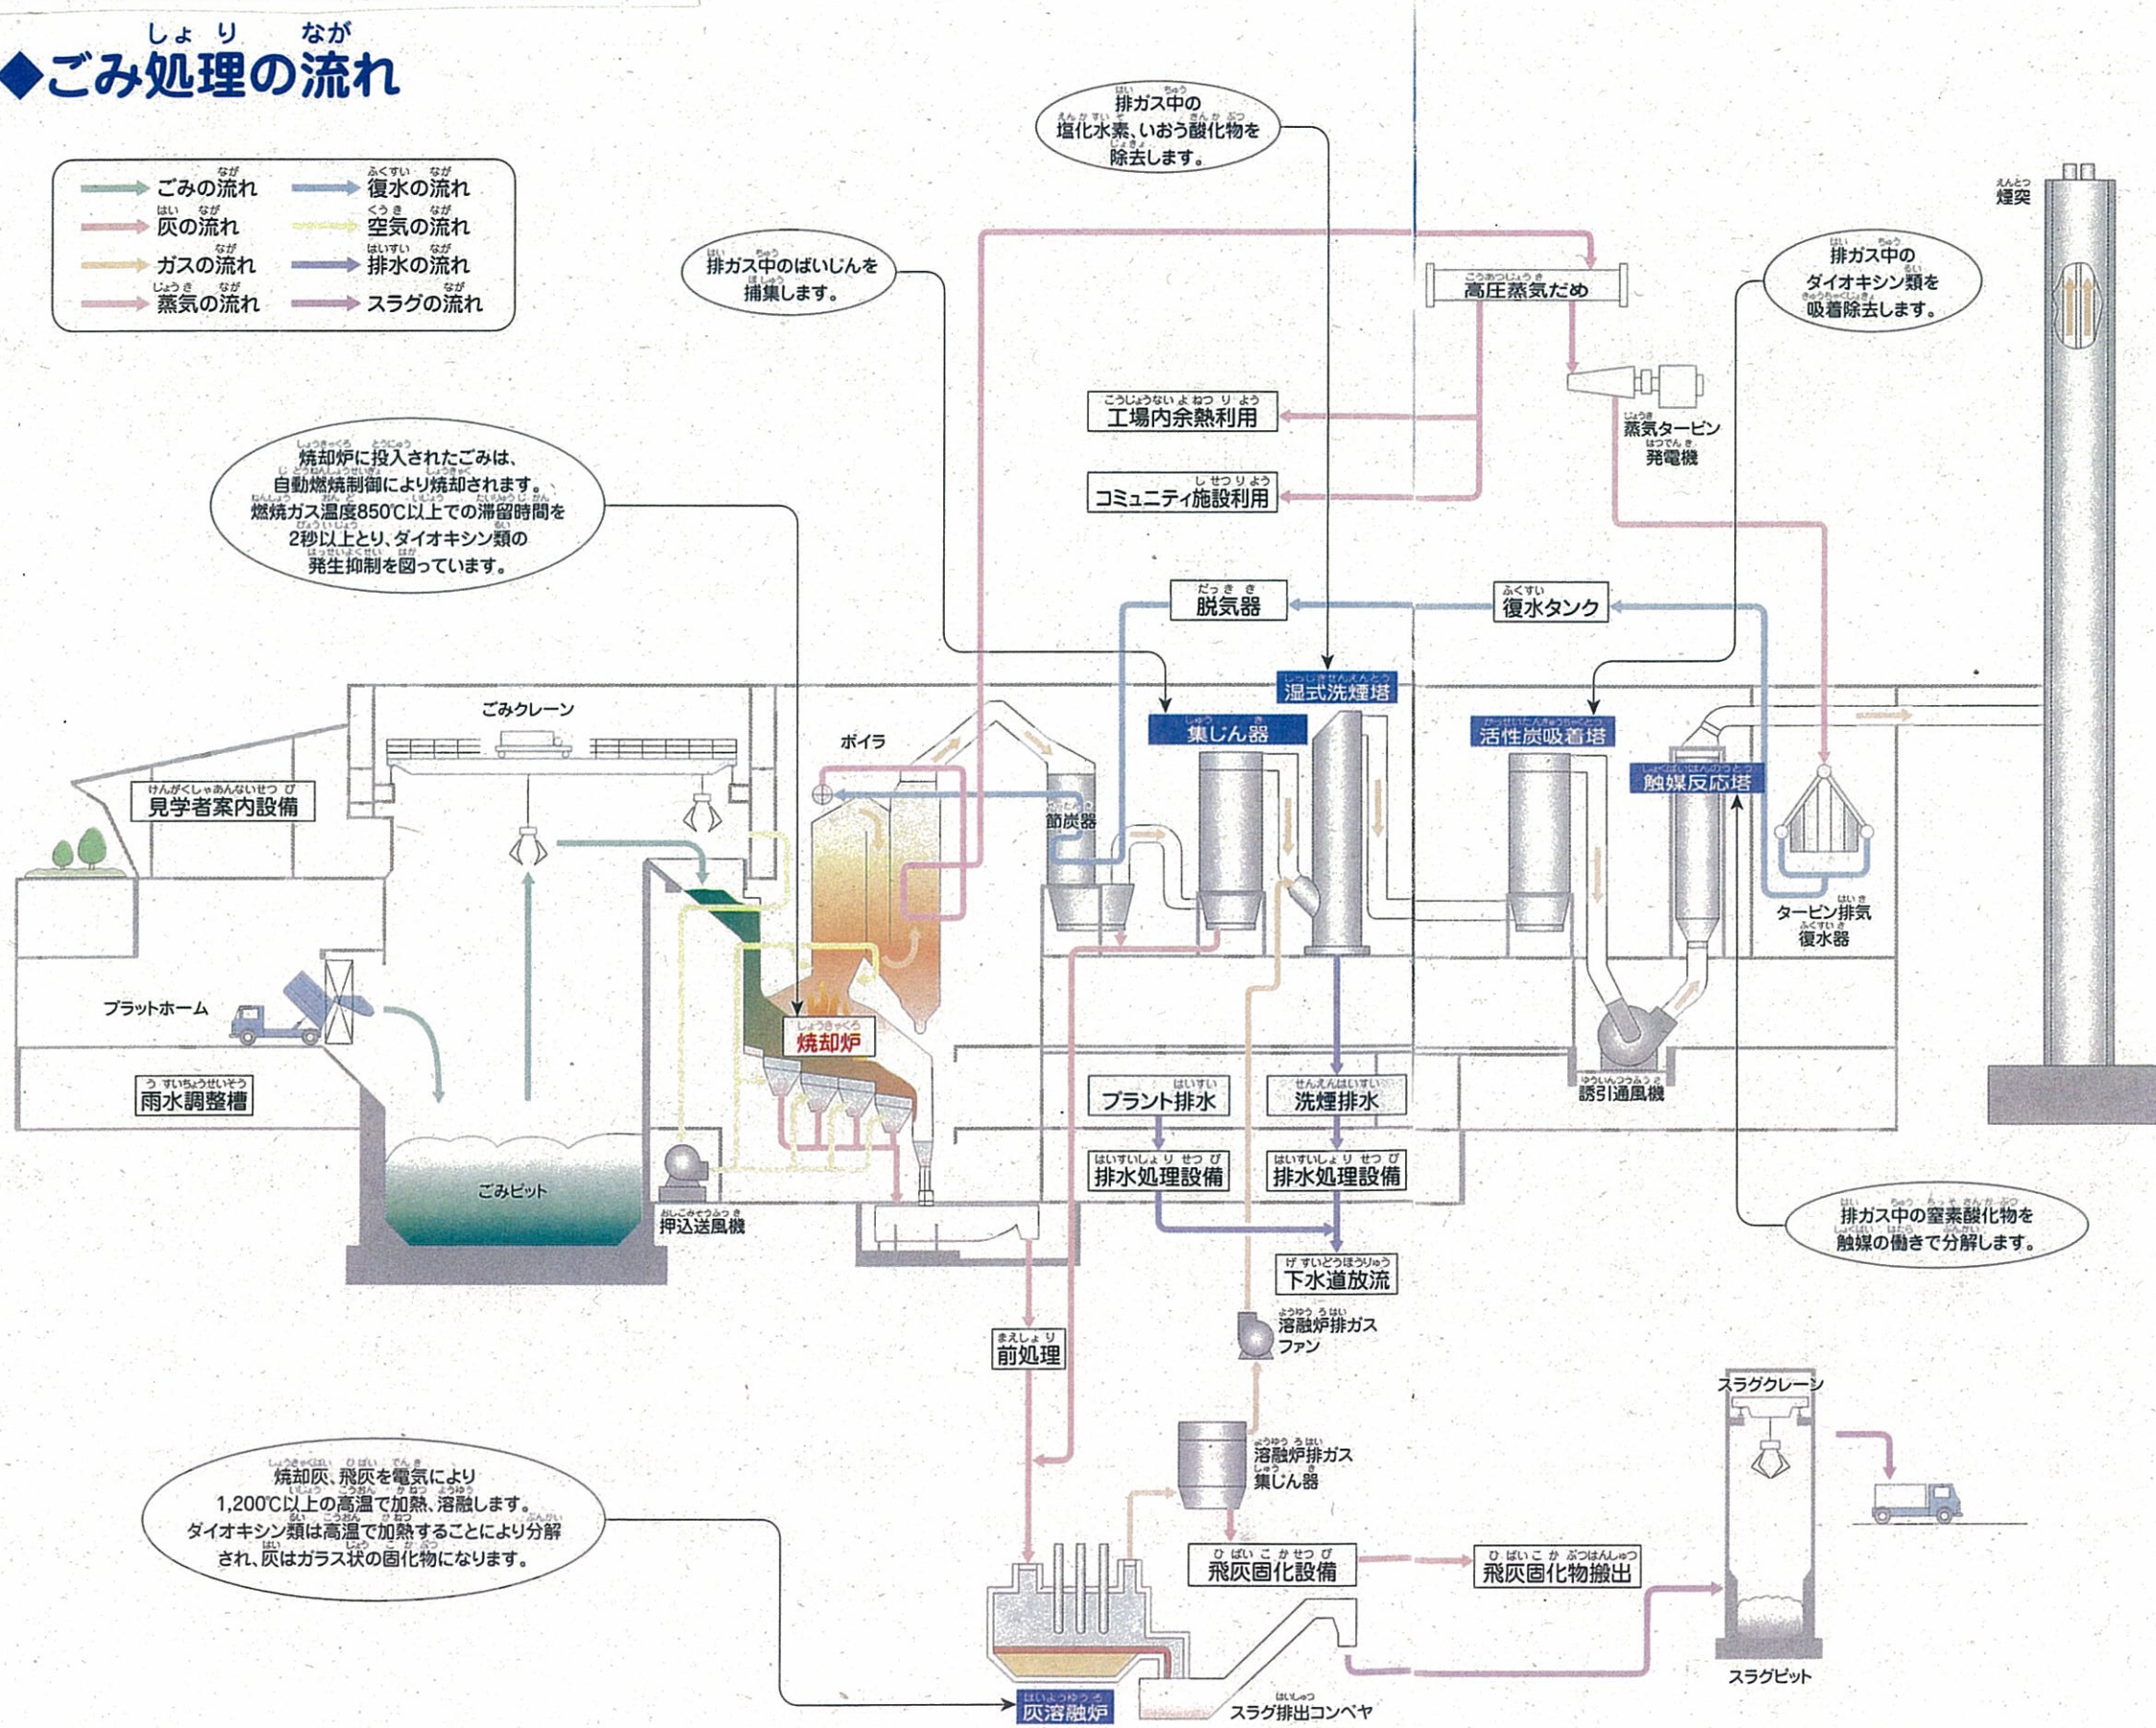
◆ごみ処理の流れ

ごみの流れ
灰の流れ
ガスの流れ
蒸気の流れ
復水の流れ
空気の流れ
排水の流れ
スラグの流れ

排ガス中の塩化水素、いおう酸化物を除去します。

煙突

排ガス中のばいじんを捕集します。

高圧蒸気だめ

排ガス中のダイオキシン類を吸着除去します。

工場内余熱利用

蒸気タービン発電機

コミュニティ施設利用

焼却炉に投入されたごみは、自動燃焼制御により焼却されます。燃焼ガス温度850℃以上での滞留時間を2秒以上とり、ダイオキシン類の発生抑制を図っています。

脱気器

復水タンク

湿式洗煙塔

ごみクレーン

集じん器

活性炭吸着塔

ボイラ

触媒反応塔

見学者案内設備

節炭器

タービン排気復水器

プラットホーム

焼却炉

雨水調整槽

プラント排水

洗煙排水

誘引通風機

ごみピット

押込送風機

排水処理設備

排水処理設備

排ガス中の窒素酸化物を触媒の働きで分解します。

下水道放流

溶融炉排ガスファン

前処理

スラグクレーン

溶融炉排ガス集じん器

焼却灰、飛灰を電気により1,200℃以上の高温で加熱、溶融します。ダイオキシン類は高温で加熱することにより分解され、灰はガラス状の固化物になります。

飛灰固化設備

飛灰固化物搬出

スラグピット

灰溶融炉

スラグ排出コンベヤ